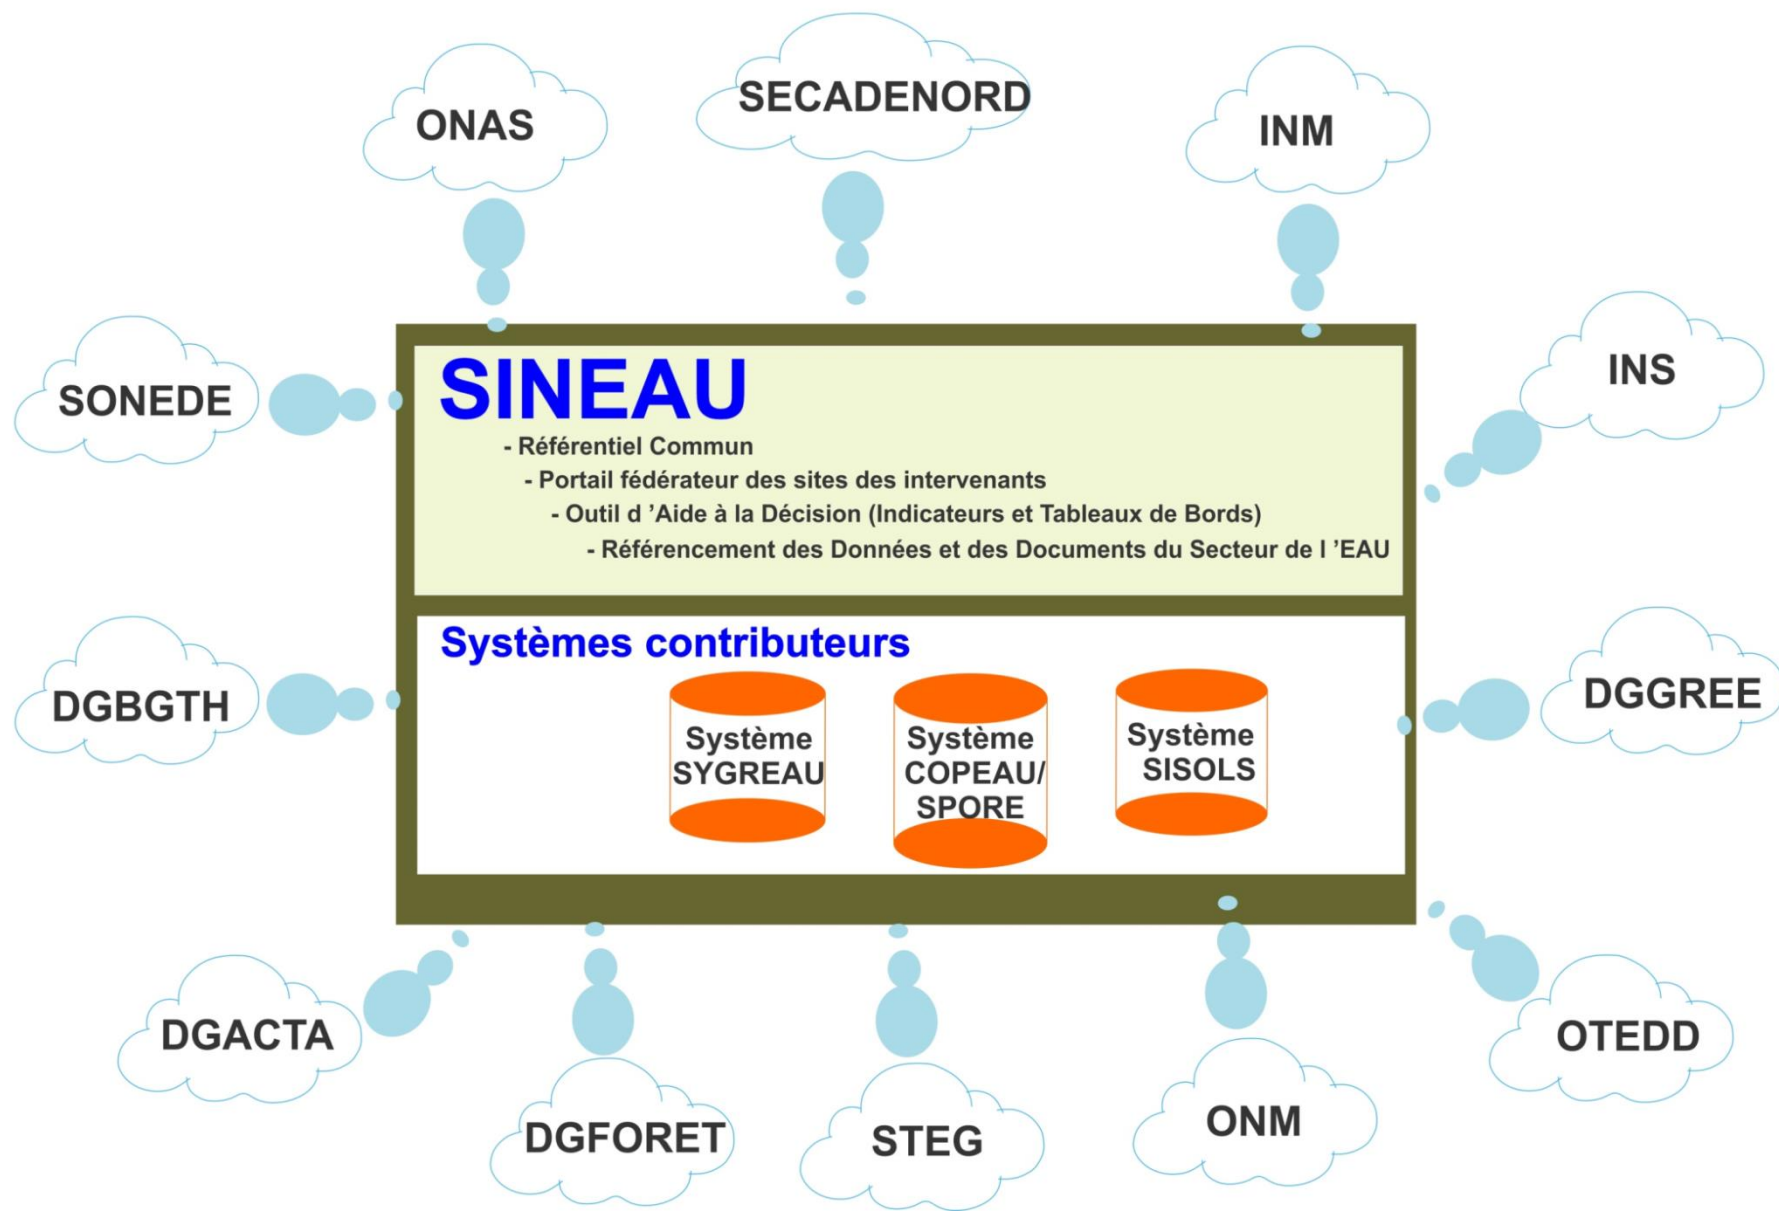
ONAS

SECADENORD

INM

SONEDE

INS

SINEAU

- Référentiel Commun
- Portail fédérateur des sites des intervenants
- Outil d 'Aide à la Décision (Indicateurs et Tableaux de Bords)
- Référencement des Données et des Documents du Secteur de l 'EAU

Systèmes contributeurs

DGBGTH

DGGREE

Système SYGREAU

Système COPEAU/ SPORE

Système SISOLS

DGACTA

OTEDD

DGFORET

STEG

ONM